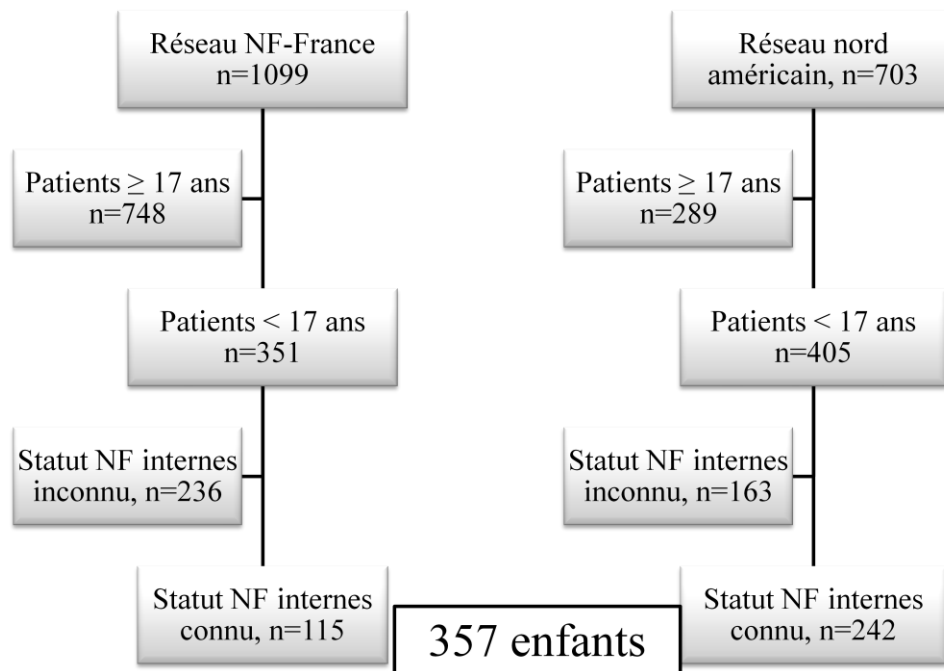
Réseau NF-France n=1099

Patients ≥ 17 ans n=748

Patients < 17 ans n=351

Statut NF internes inconnu, n=236

Statut NF internes connu, n=115

Réseau nord américain, n=703

Patients ≥ 17 ans n=289

Patients < 17 ans n=405

Statut NF internes inconnu, n=163

Statut NF internes connu, n=242

357 enfants